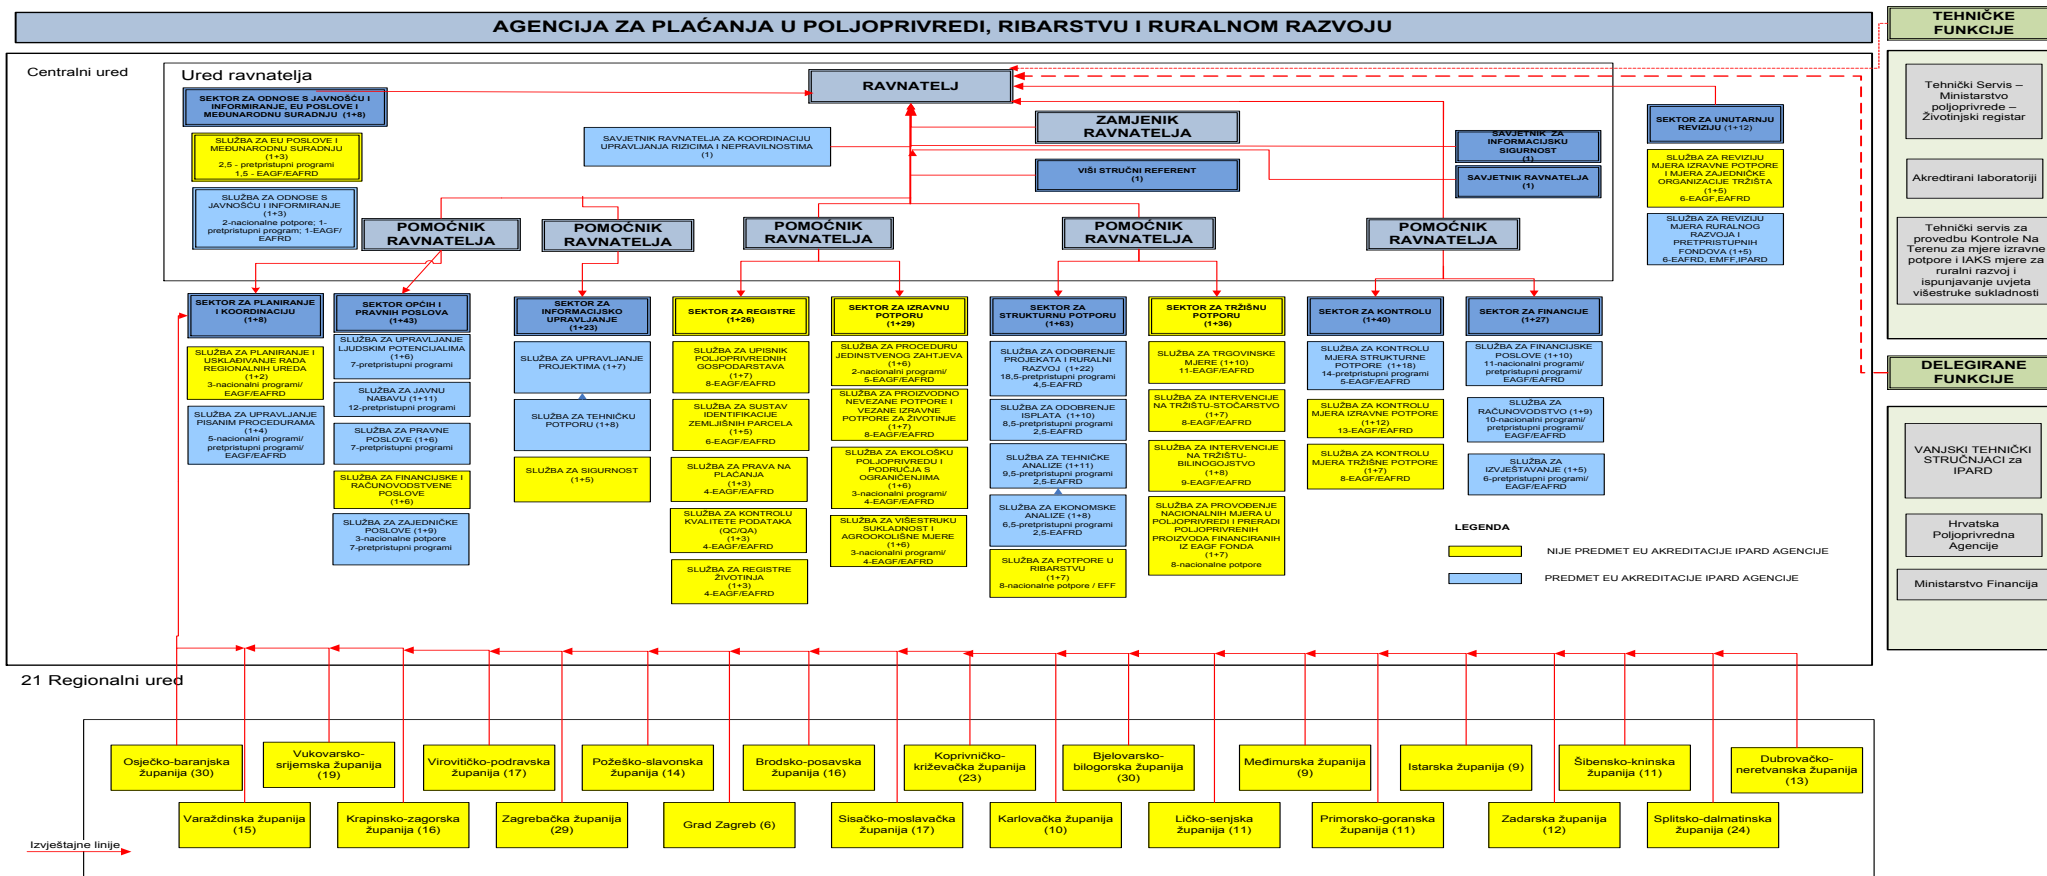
AGENCIJA ZA PLAĆANJA U POLJOPRIVREDI, RIBARSTVU I RURALNOM RAZVOJU

TEHNIČKE FUNKCIJE

Centralni ured

Ured ravnatelja

RAVNATELJ

SEKTOR ZA ODNOSE S JAVNOŠĆU I INFORMIRANJE, EU POSLOVE I MEĐUNARODNU SURADNJU (1+8)

SLUŽBA ZA EU POSLOVE I MEĐUNARODNU SURADNJU (1+3) 2,5 - pretpristupni programi 1,5 - EAGF/EAFRD

SLUŽBA ZA ODNOSE S JAVNOŠĆU I INFORMIRANJE (1+3) 2-nacionalne potpore; 1-pretpristupni program; 1-EAGF/EAFRD

SAVJETNIK RAVNATELJA ZA KOORDINACIJU UPRAVLJANJA RIZICIMA I NEPRAVILNOSTIMA (1)

ZAMJENIK RAVNATELJA

VIŠI STRUČNI REFERENT (1)

SAVJETNIK ZA INFORMACIJSKU SIGURNOST (1)

SAVJETNIK RAVNATELJA (1)

SEKTOR ZA UNUTARNJU REVIZIJU (1+12)

SLUŽBA ZA REVIZIJU MJERA IZRAVNE POTPORE I MJERA ZAJEDNIČKE ORGANIZACIJE TRŽIŠTA (1+5) 6-EAGF,EAFRD

SLUŽBA ZA REVIZIJU MJERA RURALNOG RAZVOJA I PRETPRISTUPNIH FONDOVA (1+5) 6-EAFRD, EMFF,IPARD

Tehnički Servis – Ministarstvo poljoprivrede – Životinjski registar

Akreditirani laboratoriji

Tehnički servis za provedbu Kontrole Na Terenu za mjere izravne potpore i IAKS mjere za ruralni razvoj i višestruke sukladnosti

DELEGIRANE FUNKCIJE

VANJSKI TEHNIČKI STRUČNJACI za IPARD

Hrvatska Poljoprivredna Agencije

Ministarstvo Financija

POMOĆNIK RAVNATELJA

POMOĆNIK RAVNATELJA

POMOĆNIK RAVNATELJA

POMOĆNIK RAVNATELJA

POMOĆNIK RAVNATELJA

SEKTOR ZA PLANIRANJE I KOORDINACIJU (1+8)

SLUŽBA ZA PLANIRANJE I USKLAĐIVANJE RADA REGIONALNIH UREDA (1+2) 3-nacionalni programi/ EAGF/EAFRD

SLUŽBA ZA UPRAVLJANJE PISANIM PROCEDURAMA (1+4) 5-nacionalni programi/ pretpristupni program/ EAGF/EAFRD

SEKTOR OPĆIH I PRAVNIH POSLOVA (1+43)

SLUŽBA ZA UPRAVLJANJE LJUDSKIM POTENCIJALIMA (1+6) 7-pretpristupni program

SLUŽBA ZA JAVNU NABAVU (1+11) 12-pretpristupni program

SLUŽBA ZA PRAVNE POSLOVE (1+6) 7-pretpristupni program

SLUŽBA ZA FINANCIJSKE I RAČUNOVODSTVENE POSLOVE (1+6)

SLUŽBA ZA ZAJEDNIČKE POSLOVE (1+9) 3-nacionalne potpore 7-pretpristupni program

SEKTOR ZA INFORMACIJSKO UPRAVLJANJE (1+23)

SLUŽBA ZA UPRAVLJANJE PROJEKTIMA (1+7)

SLUŽBA ZA TEHNIČKU POTPORU (1+8)

SLUŽBA ZA SIGURNOST (1+5)

SEKTOR ZA REGISTRE (1+26)

SLUŽBA ZA UPISNIK POLJOPRIVREDNIH GOSPODARSTAVA (1+7) 8-EAGF/EAFRD

SLUŽBA ZA SUSTAV IDENTIFIKACIJE ZEMLJIŠNIH PARCELA (1+5) 6-EAGF/EAFRD

SLUŽBA ZA PRAVA NA PLAĆANJA (1+3) 4-EAGF/EAFRD

SLUŽBA ZA KONTROLU KVALITETE PODATAKA (QC/QA) (1+3) 4-EAGF/EAFRD

SLUŽBA ZA REGISTRE ŽIVOTINJA (1+3) 4-EAGF/EAFRD

SEKTOR ZA IZRAVNU POTPORU (1+29)

SLUŽBA ZA PROCEDURU JEDINSTVENOG ZAHTJEVA (1+6) 2-nacionalni programi/ 5-EAGF/EAFRD

SLUŽBA ZA PROIZVODNO NEVEZANE POTPORE I VEZANE IZRAVNE POTPORE ZA ŽIVOTINJE (1+7) 8-EAGF/EAFRD

SLUŽBA ZA EKOLOŠKU POLJOPRIVREDU I PODRUČJA S OGRANIČENJIMA (1+6) 3-nacionalni programi/ 4-EAGF/EAFRD

SLUŽBA ZA VIŠESTRUKU SUKLADNOST I AGROOKOLIŠNE MJERE (1+6) 3-nacionalni programi/ 4-EAGF/EAFRD

SEKTOR ZA STRUKTURNU POTPORU (1+63)

SLUŽBA ZA ODOBRENJE PROJEKATA I RURALNI RAZVOJ (1+22) 18,5-pretpristupni program 4,5-EAFRD

SLUŽBA ZA ODOBRENJE ISPLATA (1+10) 8,5-pretpristupni program 2,5-EAFRD

SLUŽBA ZA TEHNIČKE ANALIZE (1+11) 9,5-pretpristupni program 2,5-EAFRD

SLUŽBA ZA EKONOMSKE ANALIZE (1+8) 6,5-pretpristupni program 2,5-EAFRD

SLUŽBA ZA POTPORE U RIBARSTVU (1+7) 8-nacionalne potpore / EFF

SEKTOR ZA TRŽIŠNU POTPORU (1+36)

SLUŽBA ZA TRGOVINSKE MJERE (1+10) 11-EAGF/EAFRD

SLUŽBA ZA INTERVENCIJE NA TRŽIŠTU-STOČARSTVO (1+7) 8-EAGF/EAFRD

SLUŽBA ZA INTERVENCIJE NA TRŽIŠTU-BILINOGOJSTVO (1+8) 9-EAGF/EAFRD

SLUŽBA ZA PROVOĐENJE NACIONALNIH MJERA U POLJOPRIVREDI I PRERADI POLJOPRIVREDNIH PROIZVODA FINANCIRANIH IZ EAGF FONDA (1+7) 8-nacionalne potpore

SEKTOR ZA KONTROLU (1+40)

SLUŽBA ZA KONTROLU MJERA STRUKTURNE POTPORE (1+18) 14-pretpristupni program 5-EAGF/EAFRD

SLUŽBA ZA KONTROLU MJERA IZRAVNE POTPORE (1+12) 13-EAGF/EAFRD

SLUŽBA ZA KONTROLU MJERA TRŽIŠNE POTPORE (1+7) 8-EAGF/EAFRD

SEKTOR ZA FINANCIJE (1+27)

SLUŽBA ZA FINANCIJSKE POSLOVE (1+10) 11-nacionalni programi/ pretpristupni program/ EAGF/EAFRD

SLUŽBA ZA RAČUNOVODSTVO (1+9) 10-nacionalni programi/ pretpristupni program/ EAGF/EAFRD

SLUŽBA ZA IZVJEŠTAVANJE (1+5) 6-pretpristupni program/ EAGF/EAFRD

LEGENDA

NIJE PREDMET EU AKREDITACIJE IPARD AGENCIJE

PREDMET EU AKREDITACIJE IPARD AGENCIJE

21 Regionalni ured

Osječko-baranjska županija (30)

Vukovarsko-srijemska županija (19)

Virovitičko-podravska županija (17)

Požeško-slavonska županija (14)

Brodsko-posavska županija (16)

Koprivničko-križevačka županija (23)

Bjelovarsko-bilogorska županija (30)

Međimurska županija (9)

Istarska županija (9)

Šibensko-kninska županija (11)

Dubrovačko-neretvanska županija (13)

Varaždinska županija (15)

Krapinsko-zagorska županija (16)

Zagrebačka županija (29)

Grad Zagreb (6)

Sisačko-moslavačka županija (17)

Karlovačka županija (10)

Ličko-senjska županija (11)

Primorsko-goranska županija (11)

Zadarska županija (12)

Splitsko-dalmatinska županija (24)

Izvještajne linije